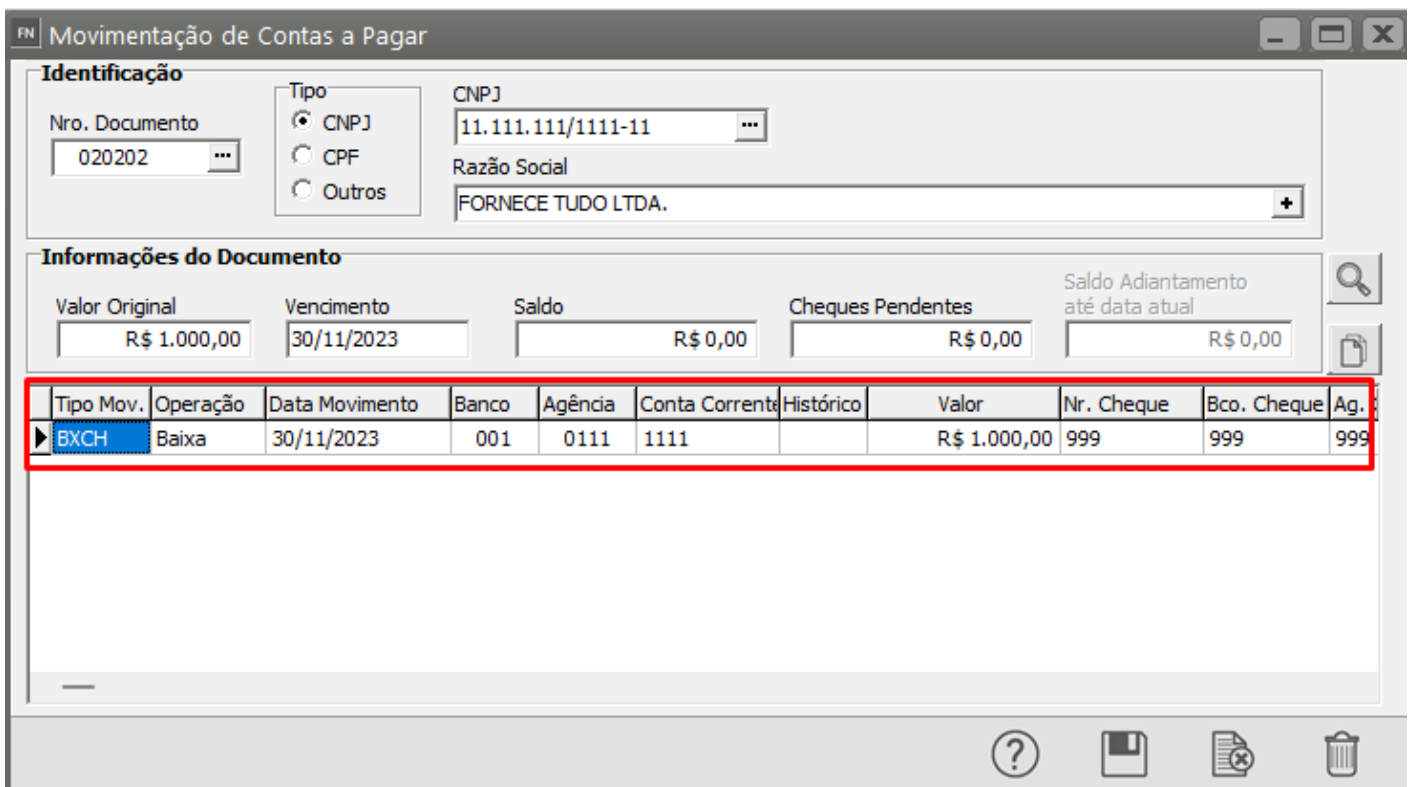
FN Movimentação de Contas a Pagar

Identificação

Nro. Documento
020202

Tipo
CNPJ
CPF
Outros

CNPJ
11.111.111/1111-11

Razão Social
FORNECE TUDO LTDA.

Informações do Documento

Valor Original
R$ 1.000,00

Vencimento
30/11/2023

Saldo
R$ 0,00

Cheques Pendentes
R$ 0,00

Saldo Adiantamento até data atual
R$ 0,00

| Tipo Mov. | Operação | Data Movimento | Banco | Agência | Conta Corrente | Histórico | Valor | Nr. Cheque | Bco. Cheque | Ag. |
|---|---|---|---|---|---|---|---|---|---|---|
| BXCH | Baixa | 30/11/2023 | 001 | 0111 | 1111 | | R$ 1.000,00 | 999 | 999 | 999 |